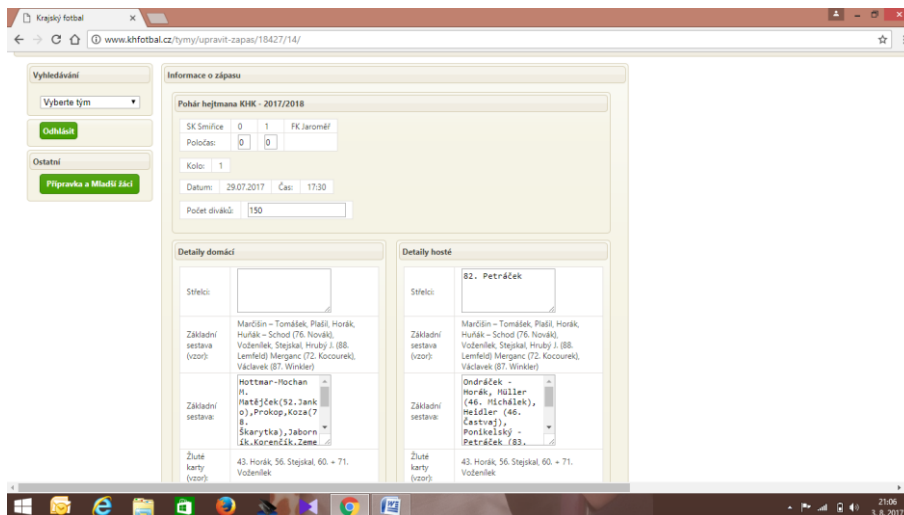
Krajský fotbal ×

www.khfotbal.cz/tymy/upravit-zapas/18427/14/

Vyhledávání

Vyberte tým

Odhlásit

Ostatní

Přípravka a Mladší žáci

Informace o zápasu

Pohár hejtmana KHK - 2017/2018

| SK Smiřice | 0 | 1 | FK Jaroměř |
|---|---|---|---|
| Poločas: | 0 | 0 | |

Kolo: 1

Datum: 29.07.2017 Čas: 17:30

Počet diváků: 150

Detaily domácí

Střelci:

Základní sestava (vzor): Marčišin – Tomášek, Plašil, Horák, Huňák – Schod (76. Novák), Voženílek, Stejskal, Hrubý J. (88. Lemfeld) Merganc (72. Kocourek), Václavek (87. Winkler)

Základní sestava: Hottmar-Mochan M. Matějček(52.Janko),Prokop,Koza(78. Škarytka),Jaborník.Korenčík,Zeme

Žluté karty (vzor): 43. Horák, 56. Stejskal, 60. + 71. Voženílek

Detaily hosté

Střelci: 82. Petráček

Základní sestava (vzor): Marčišin – Tomášek, Plašil, Horák, Huňák – Schod (76. Novák), Voženílek, Stejskal, Hrubý J. (88. Lemfeld) Merganc (72. Kocourek), Václavek (87. Winkler)

Základní sestava: Ondráček - Horák, Müller (46. Michálek), Heidler (46. Častvaj), Poníkelský - Petráček (83.

Žluté karty (vzor): 43. Horák, 56. Stejskal, 60. + 71. Voženílek

21:06
3. 8. 2017